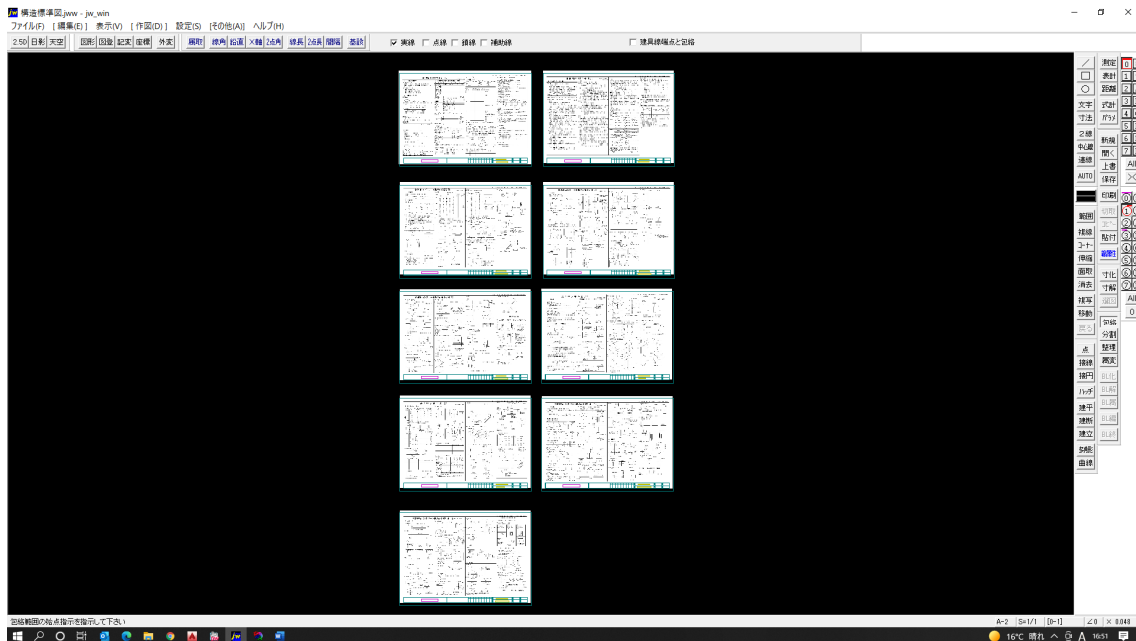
構造標準図.jww - jw_win

ファイル(F) [編集(E)] 表示(V) [作図(D)] 設定(S) [その他(A)] ヘルプ(H)

2.5D 日影 天空 図形 図登 記変 座標 外変 建断 線角 鉛直 X軸 2点角 線長 2点長 間隔 基設

実線 点線 鎖線 補助線 建具線端点と包絡

測定 表計 距離 式計 ﾊﾟﾗﾒ 新規 開く 上書 保存 印刷 切取 コピー 貼付 範囲 複線 コーナー 伸縮 面取 消去 複写 移動 戻る 文字 寸法 2線 中心線 連線 AUTO 寸化 寸解 属取 包絡 分割 整理 属変 点 接線 接円 ハッチ 建平 建断 建立 多角 曲線 BL化 BL解 BL属 BL編 BL終

0 1 2 3 4 5 6 7 All

包絡範囲の始点指示を指示して下さい

A-2 S=1/1 [0-1] ∠0 × 0.048

16°C 晴れ 16:51